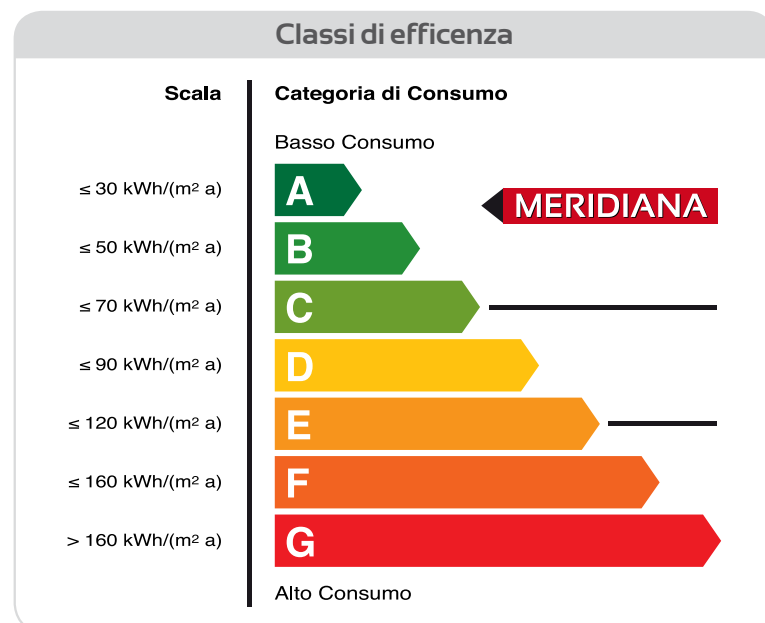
Classi di efficenza

| Scala | Categoria di Consumo |
|---|---|
| | Basso Consumo |
| ≤ 30 kWh/(m² a) | A |
| ≤ 50 kWh/(m² a) | B |
| ≤ 70 kWh/(m² a) | C |
| ≤ 90 kWh/(m² a) | D |
| ≤ 120 kWh/(m² a) | E |
| ≤ 160 kWh/(m² a) | F |
| > 160 kWh/(m² a) | G |
| | Alto Consumo |

MERIDIANA